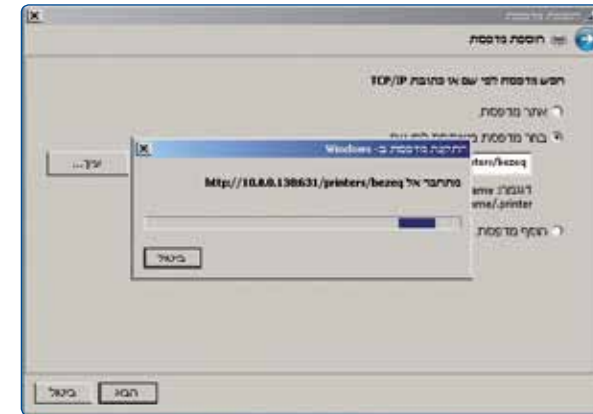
הוספת מדפסת

חפש מדפסת לפי שם או כתובת TCP/IP

איתור מדפסת

בחר מדפסת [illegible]

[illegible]nters/bezeq

דוגמה: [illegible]ame/.printer

הוסף מדפסת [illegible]

עיון...

התחברות למדפסת ב- Windows

מתחבר אל http://10.0.0.138631/printers/bezeq

ביטול

הבא

ביטול